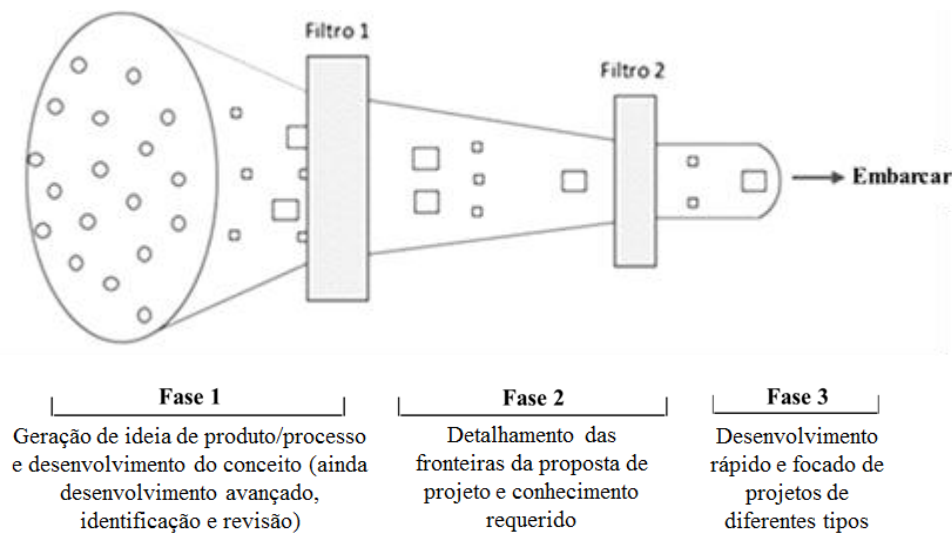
Filtro 1

Filtro 2

Embarcar

Fase 1
Geração de ideia de produto/processo e desenvolvimento do conceito (ainda desenvolvimento avançado, identificação e revisão)

Fase 2
Detalhamento das fronteiras da proposta de projeto e conhecimento requerido

Fase 3
Desenvolvimento rápido e focado de projetos de diferentes tipos